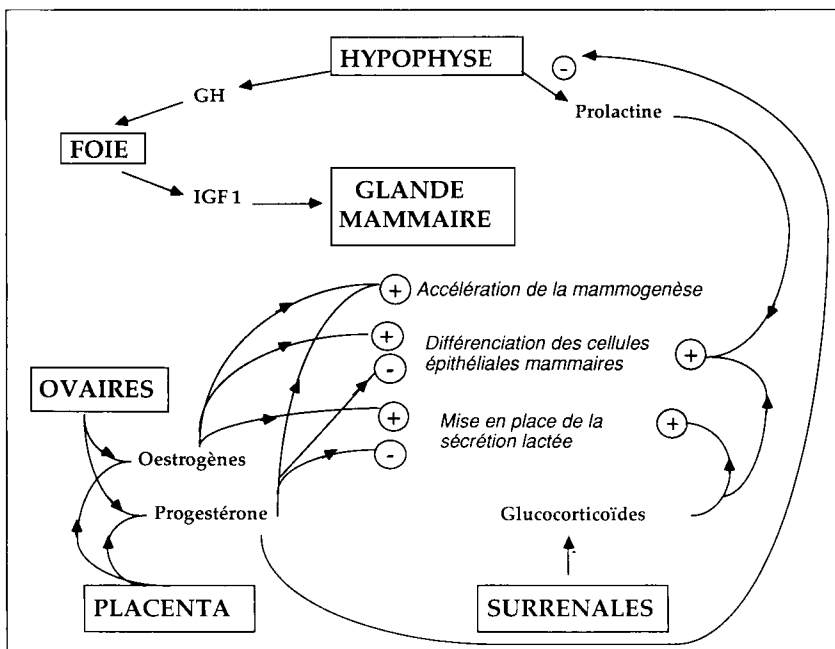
HYPOPHYSE

-

GH

Prolactine

FOIE

IGF 1

GLANDE MAMMAIRE

+ Accélération de la mammogenèse

+

Différenciation des cellules épithéliales mammaires

-

+

OVAIRES

+

Mise en place de la sécrétion lactée

+

Oestrogènes

-

Progestérone

Glucocorticoïdes

PLACENTA

SURRENALES